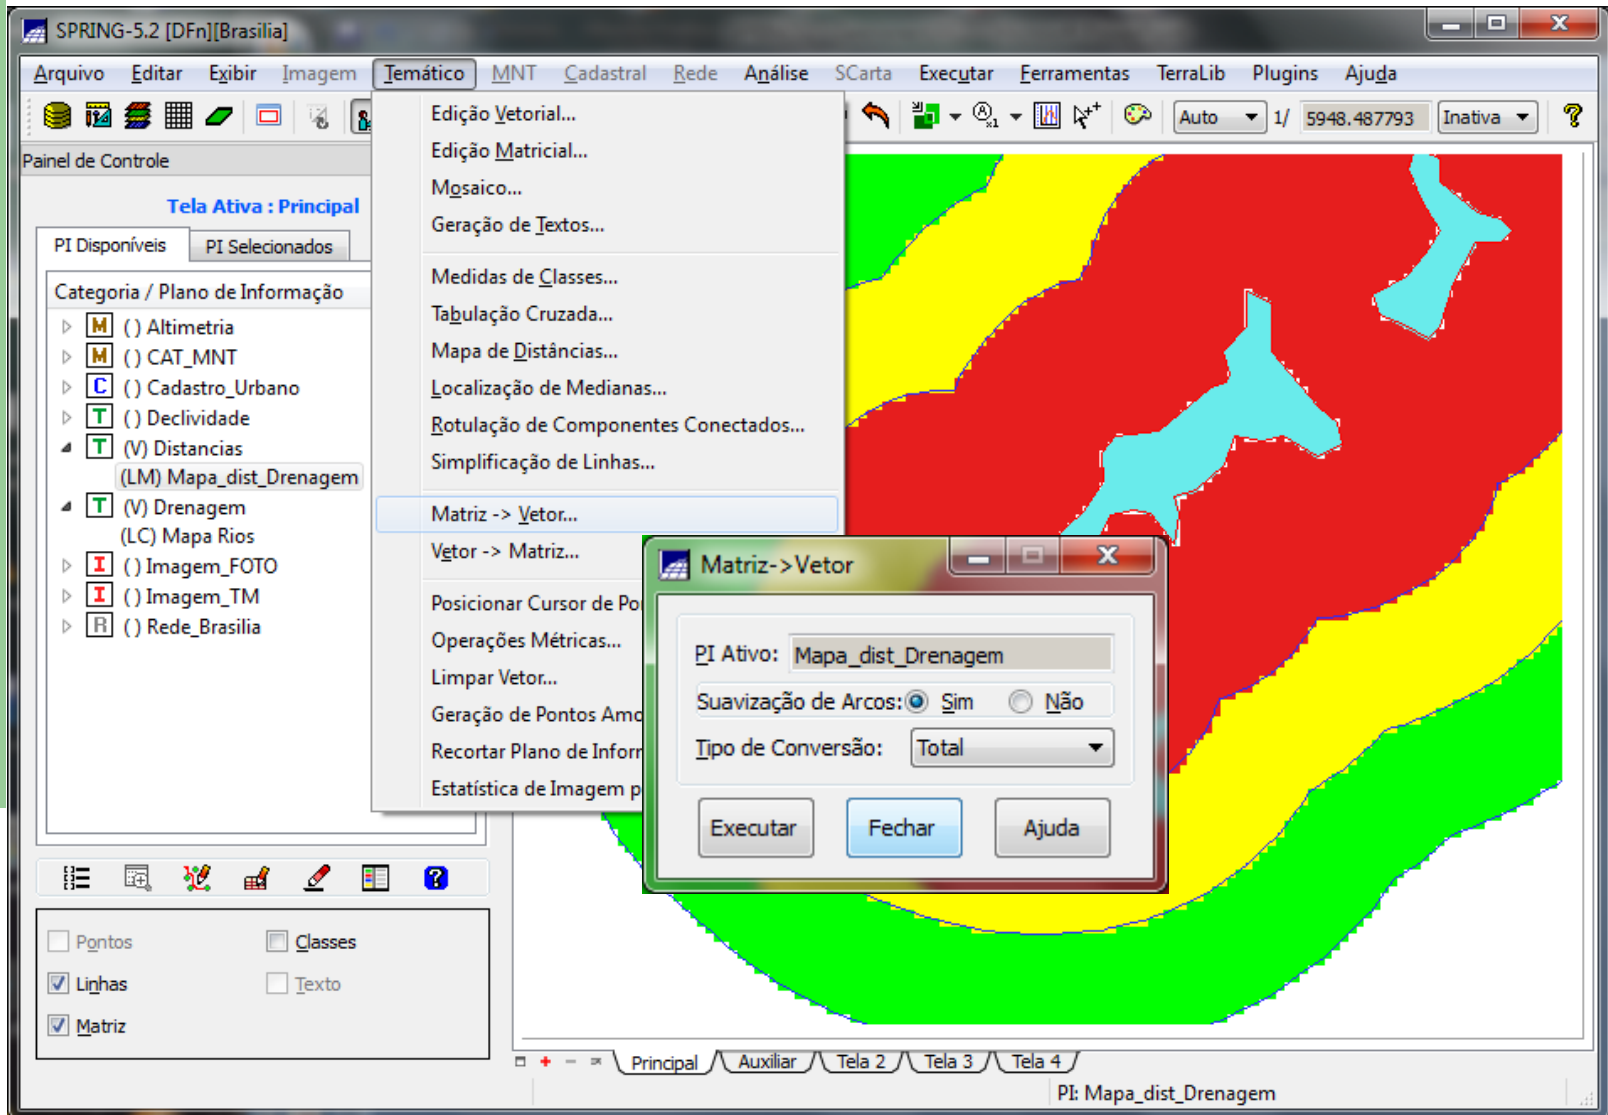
SPRING-5.2 [DFn][Brasilia]

Arquivo Editar Exibir Imagem Temático MNT Cadastral Rede Análise SCarta Executar Ferramentas TerraLib Plugins Ajuda

Auto 1/ 5948.487793 Inativa

Painel de Controle

Tela Ativa : Principal

PI Disponíveis PI Selecionados

Categoria / Plano de Informação
() Altimetria
() CAT_MNT
() Cadastro_Urbano
() Declividade
(V) Distancias
(LM) Mapa_dist_Drenagem
(V) Drenagem
(LC) Mapa Rios
() Imagem_FOTO
() Imagem_TM
() Rede_Brasilia

Edição Vetorial...
Edição Matricial...
Mosaico...
Geração de Textos...
Medidas de Classes...
Tabulação Cruzada...
Mapa de Distâncias...
Localização de Medianas...
Rotulação de Componentes Conectados...
Simplificação de Linhas...
Matriz -> Vetor...
Vetor -> Matriz...
Posicionar Cursor de Po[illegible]
Operações Métricas...
Limpar Vetor...
Geração de Pontos Amo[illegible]
Recortar Plano de Infor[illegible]
Estatística de Imagem p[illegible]

Matriz->Vetor
PI Ativo: Mapa_dist_Drenagem
Suavização de Arcos: Sim Não
Tipo de Conversão: Total
Executar Fechar Ajuda

Pontos Classes
Linhas Texto
Matriz

Principal Auxiliar Tela 2 Tela 3 Tela 4
PI: Mapa_dist_Drenagem